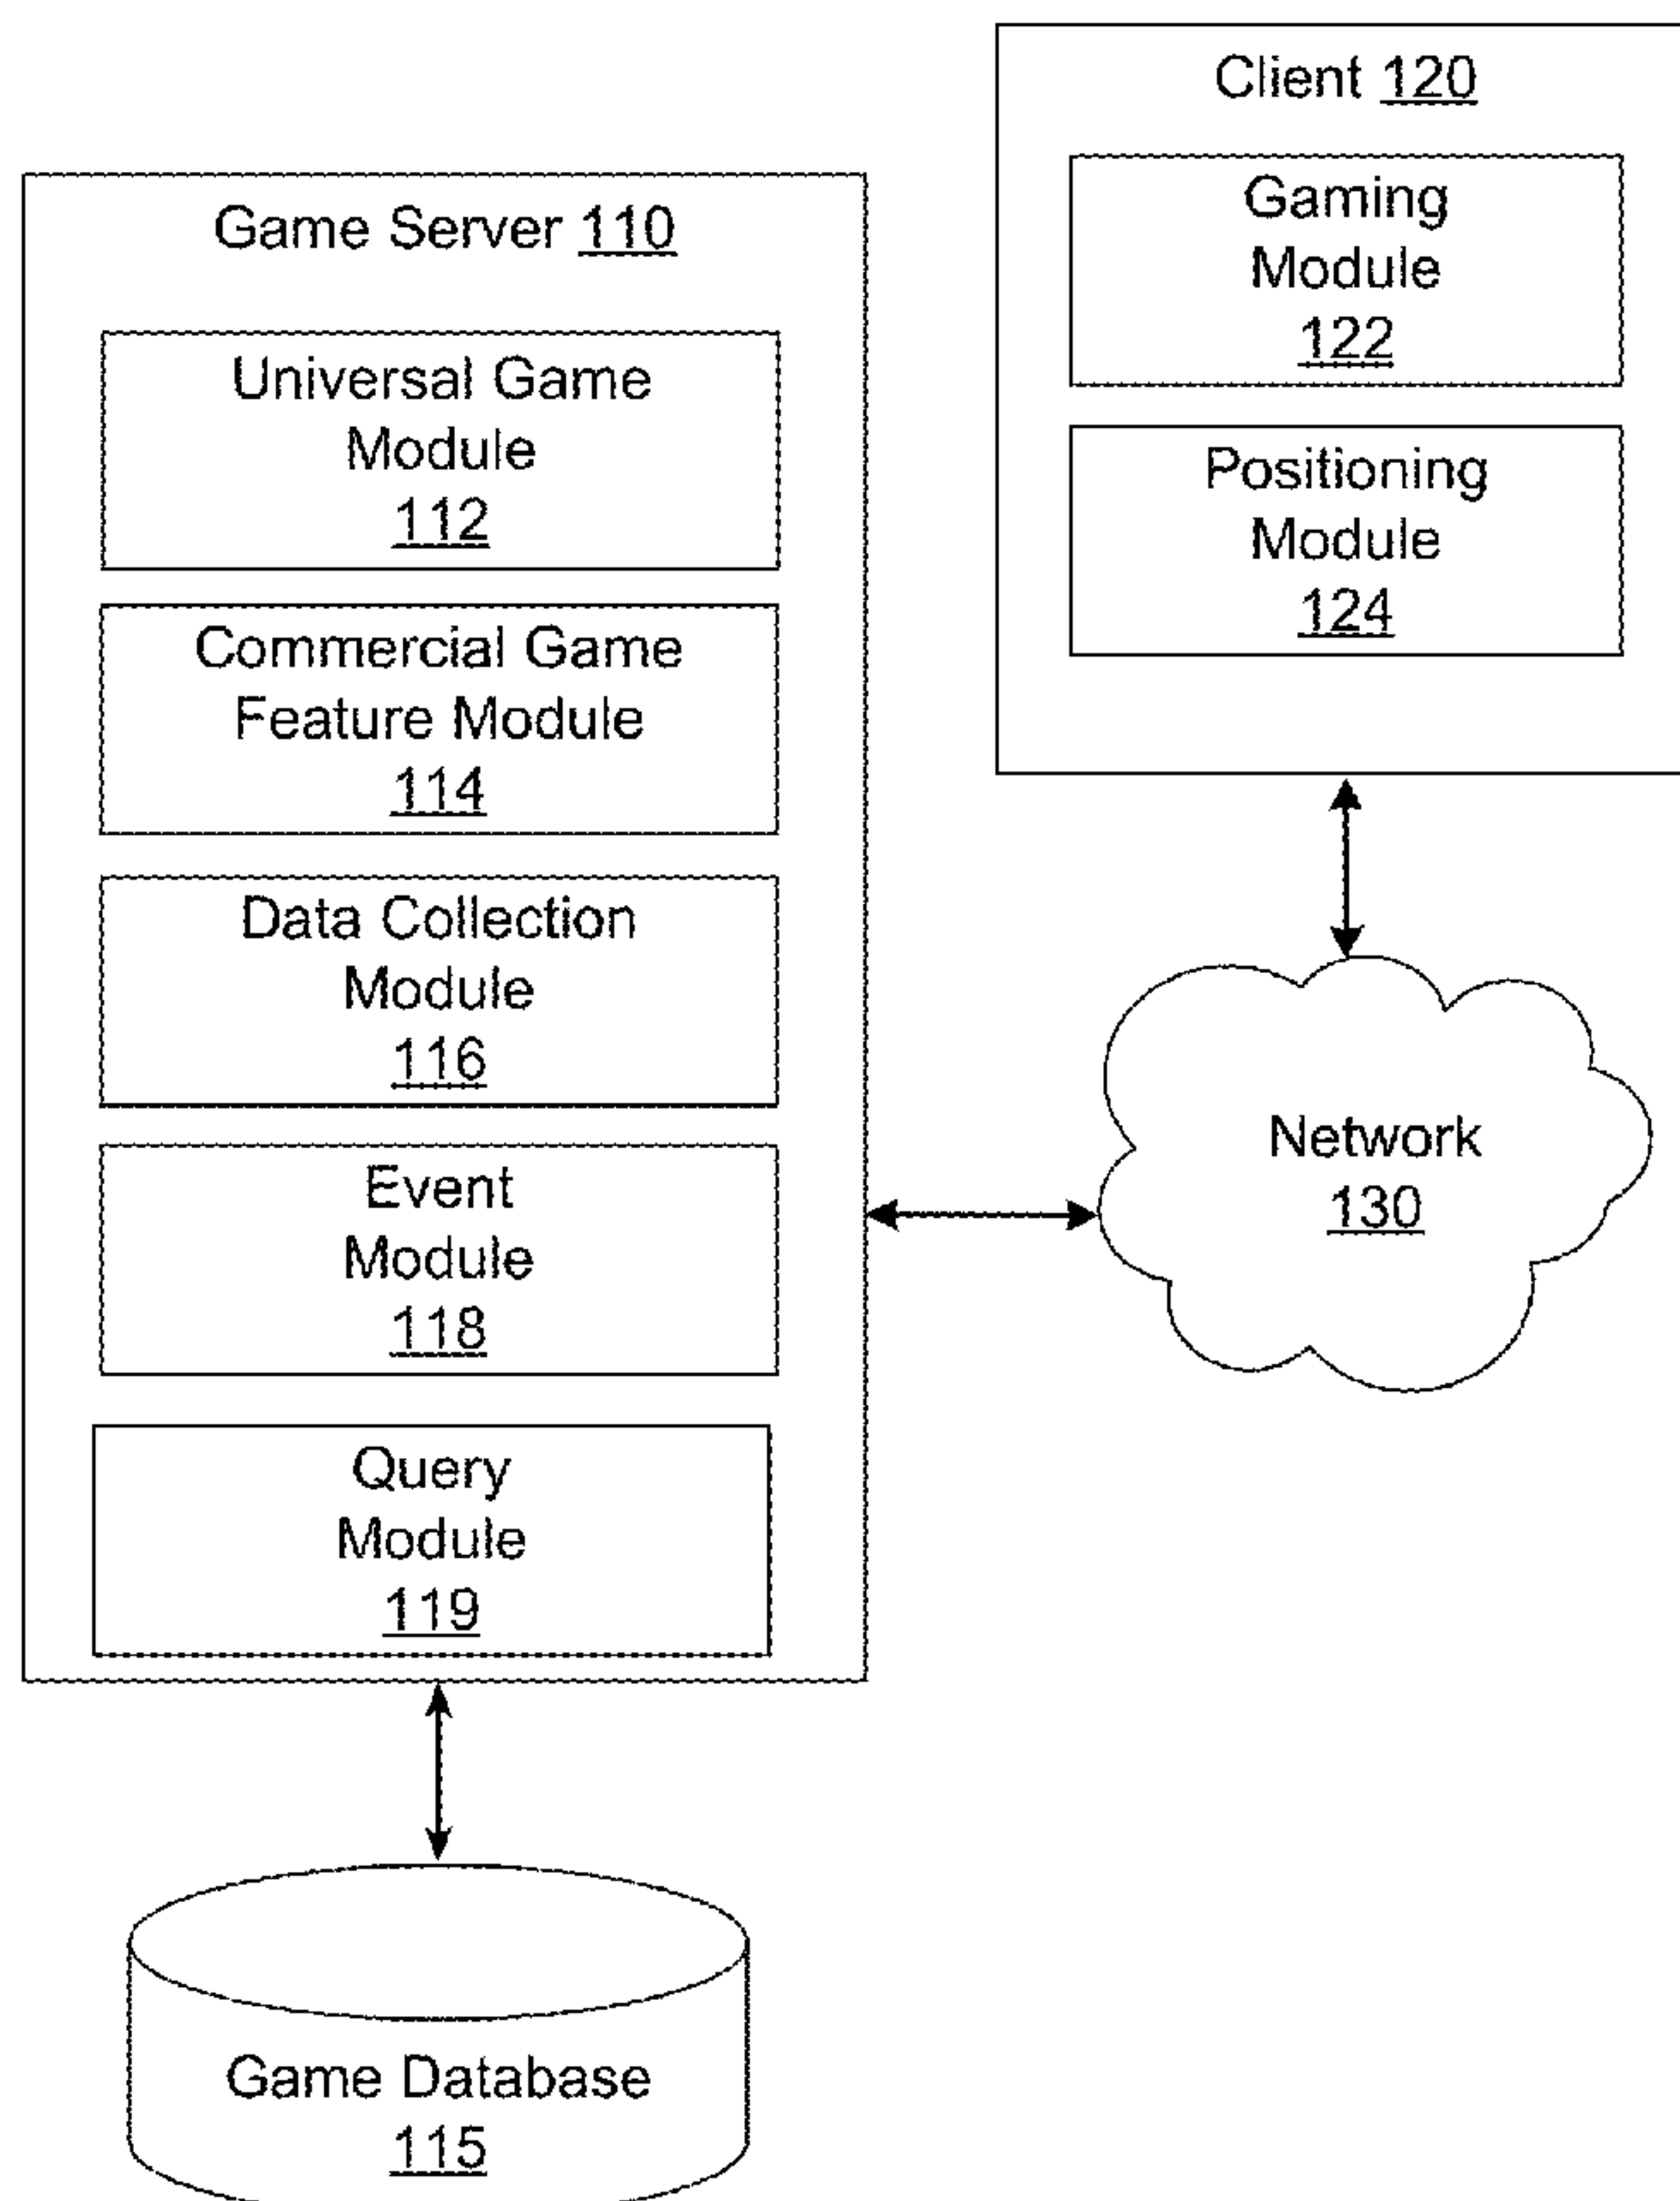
Client 120

Gaming Module 122

Positioning Module 124

Game Server 110

Universal Game Module 112

Commercial Game Feature Module 114

Data Collection Module 116

Event Module 118

Query Module 119

Network 130

Game Database 115